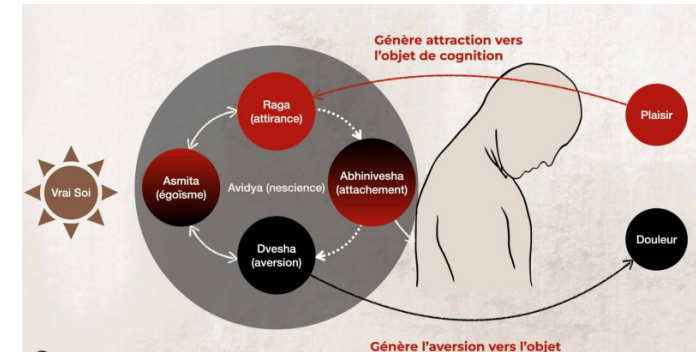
Génère attraction vers l'objet de cognition

Vrai Soi

Raga (attirance)

Asmita (égoïsme)

Avidya (nescience)

Abhinivesha (attachement)

Dvesha (aversion)

Plaisir

Douleur

Génère l'aversion vers l'objet